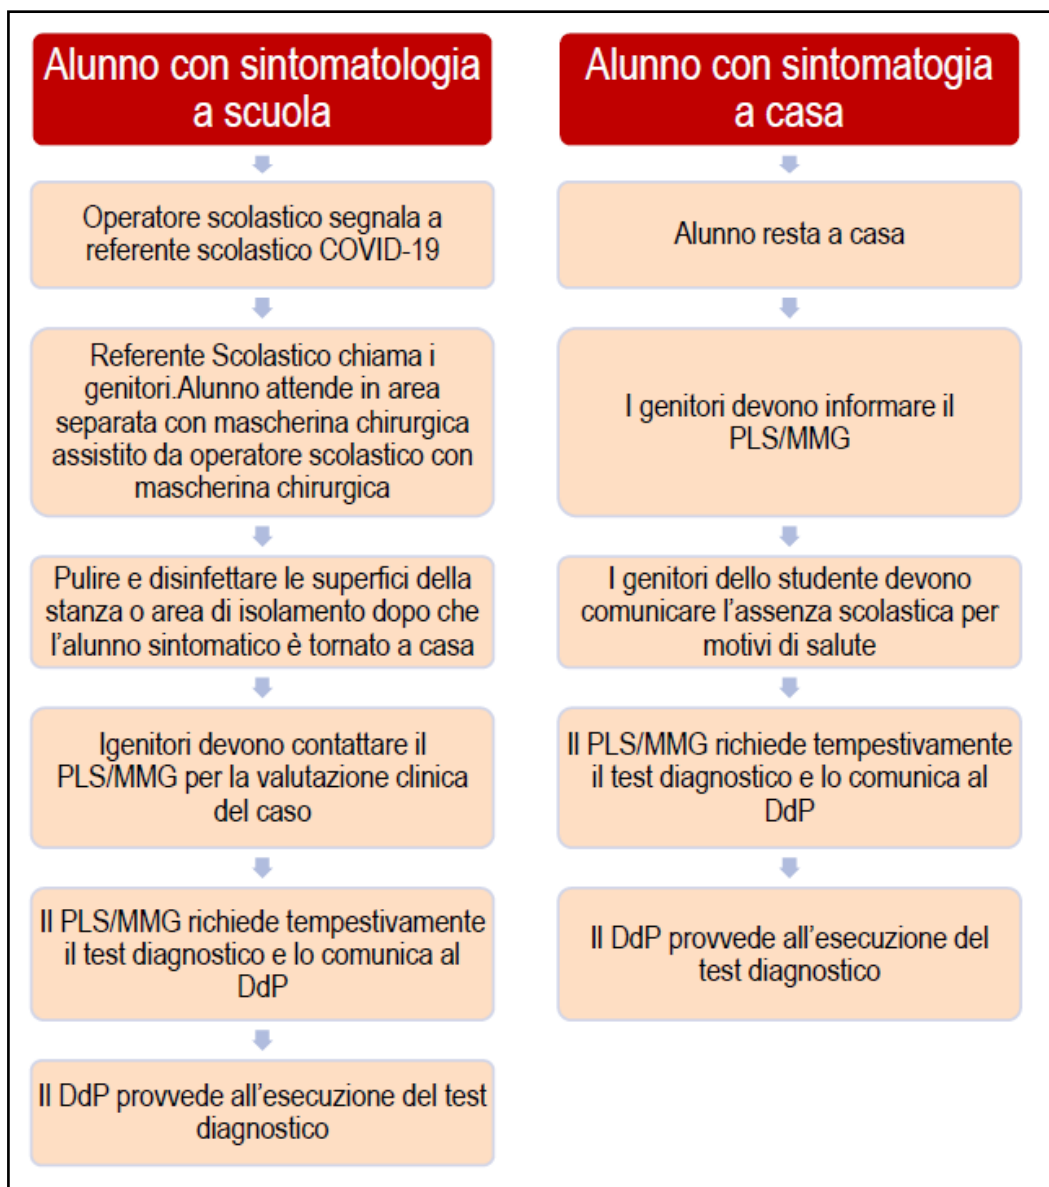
Alunno con sintomatologia a scuola

Operatore scolastico segnala a referente scolastico COVID-19

Referente Scolastico chiama i genitori.Alunno attende in area separata con mascherina chirurgica assistito da operatore scolastico con mascherina chirurgica

Pulire e disinfettare le superfici della stanza o area di isolamento dopo che l'alunno sintomatico è tornato a casa

Igenitori devono contattare il PLS/MMG per la valutazione clinica del caso

Il PLS/MMG richiede tempestivamente il test diagnostico e lo comunica al DdP

Il DdP provvede all'esecuzione del test diagnostico

Alunno con sintomatogia a casa

Alunno resta a casa

I genitori devono informare il PLS/MMG

I genitori dello studente devono comunicare l'assenza scolastica per motivi di salute

Il PLS/MMG richiede tempestivamente il test diagnostico e lo comunica al DdP

Il DdP provvede all'esecuzione del test diagnostico